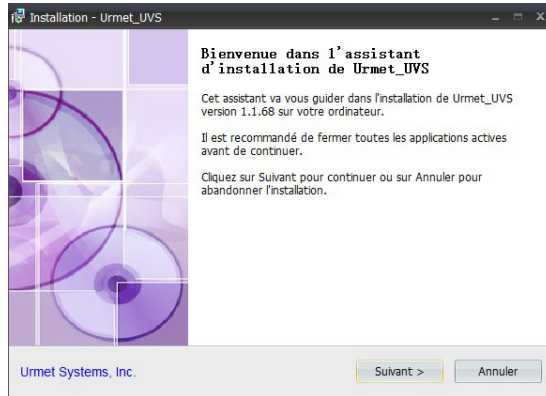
Installation - Urmet_UVS

Bienvenue dans l'assistant d'installation de Urmet_UVS

Cet assistant va vous guider dans l'installation de Urmet_UVS version 1.1.68 sur votre ordinateur.

Il est recommandé de fermer toutes les applications actives avant de continuer.

Cliquez sur Suivant pour continuer ou sur Annuler pour abandonner l'installation.

Urmet Systems, Inc.

Suivant >

Annuler